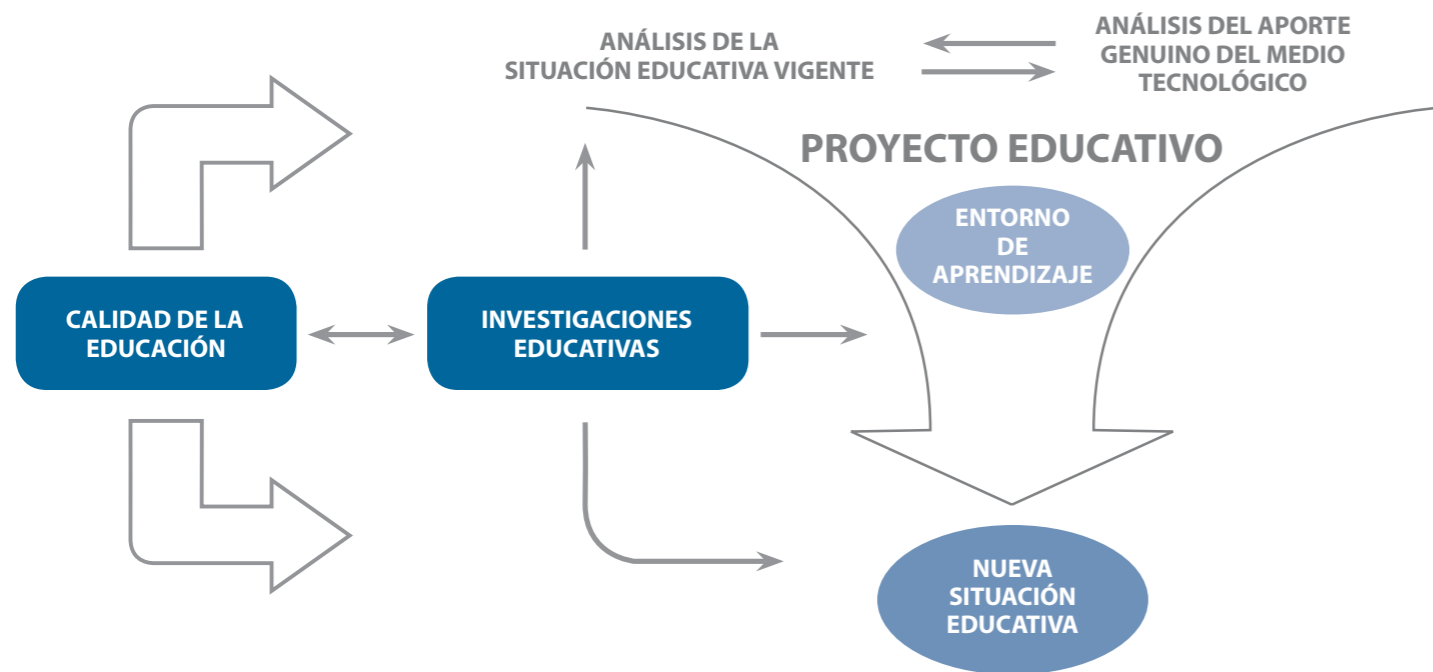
ANÁLISIS DE LA SITUACIÓN EDUCATIVA VIGENTE

ANÁLISIS DEL APORTE GENUINO DEL MEDIO TECNOLÓGICO

PROYECTO EDUCATIVO

ENTORNO DE APRENDIZAJE

CALIDAD DE LA EDUCACIÓN

INVESTIGACIONES EDUCATIVAS

NUEVA SITUACIÓN EDUCATIVA